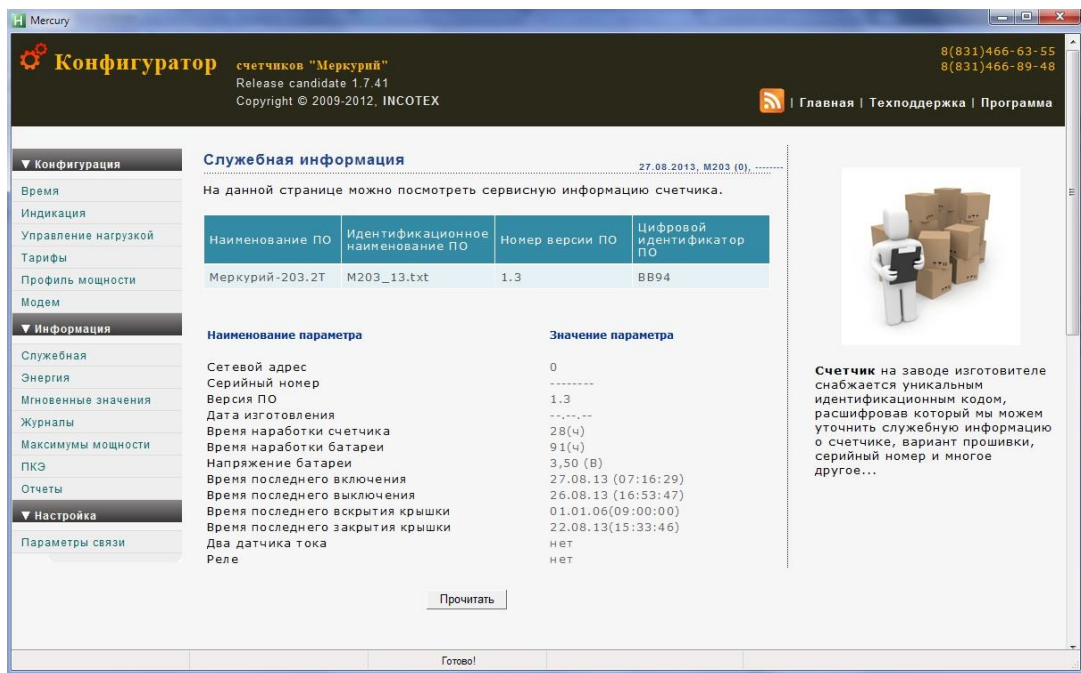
Mercury

Конфигуратор счетчиков "Меркурий"
Release candidate 1.7.41
Copyright © 2009-2012, INCOTEX

8(831)466-63-55
8(831)466-89-48

| Главная | Техподдержка | Программа

▼ Конфигурация
Время
Индикация
Управление нагрузкой
Тарифы
Профиль мощности
Модем
▼ Информация
Служебная
Энергия
Мгновенные значения
Журналы
Максимумы мощности
ПКЭ
Отчеты
▼ Настройка
Параметры связи

Служебная информация
27.08.2013, M203 (0), --------

На данной странице можно посмотреть сервисную информацию счетчика.

| Наименование ПО | Идентификационное наименование ПО | Номер версии ПО | Цифровой идентификатор ПО |
|---|---|---|---|
| Меркурий-203.2Т | M203_13.txt | 1.3 | BB94 |

| Наименование параметра | Значение параметра |
|---|---|
| Сетевой адрес | 0 |
| Серийный номер | -------- |
| Версия ПО | 1.3 |
| Дата изготовления | --.--.-- |
| Время наработки счетчика | 28(ч) |
| Время наработки батареи | 91(ч) |
| Напряжение батареи | 3,50 (В) |
| Время последнего включения | 27.08.13 (07:16:29) |
| Время последнего выключения | 26.08.13 (16:53:47) |
| Время последнего вскрытия крышки | 01.01.06(09:00:00) |
| Время последнего закрытия крышки | 22.08.13(15:33:46) |
| Два датчика тока | нет |
| Реле | нет |

Прочитать

Счетчик на заводе изготовителе снабжается уникальным идентификационным кодом, расшифровав который мы можем уточнить служебную информацию о счетчике, вариант прошивки, серийный номер и многое другое...

Готово!